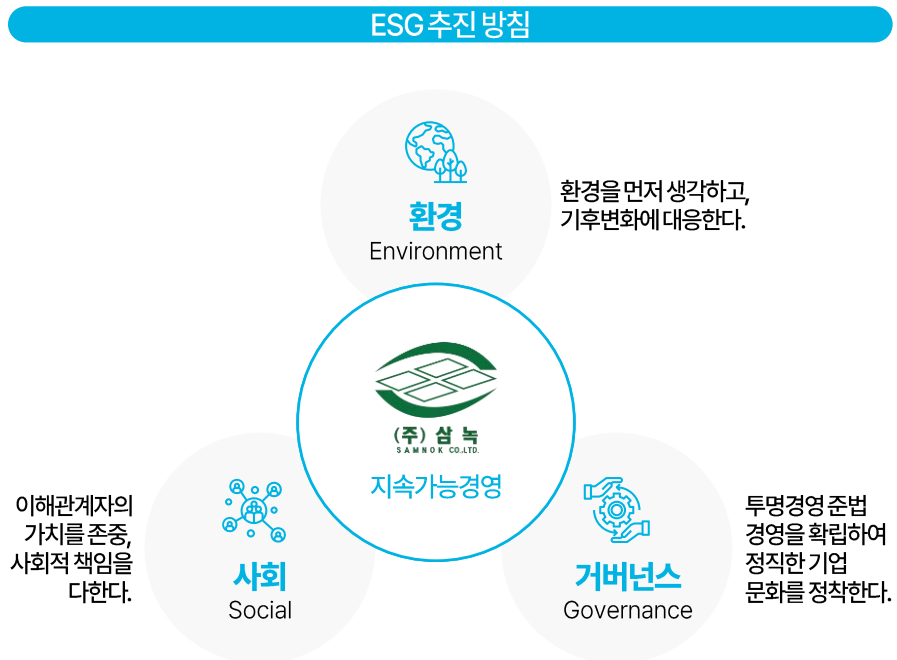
ESG 추진 방침

환경
Environment

환경을 먼저 생각하고, 기후변화에 대응한다.

(주) 삼 녹
SAMNOK CO.,LTD.
지속가능경영

이해관계자의 가치를 존중, 사회적 책임을 다한다.

사회
Social

거버넌스
Governance

투명경영 준법 경영을 확립하여 정직한 기업 문화를 정착한다.